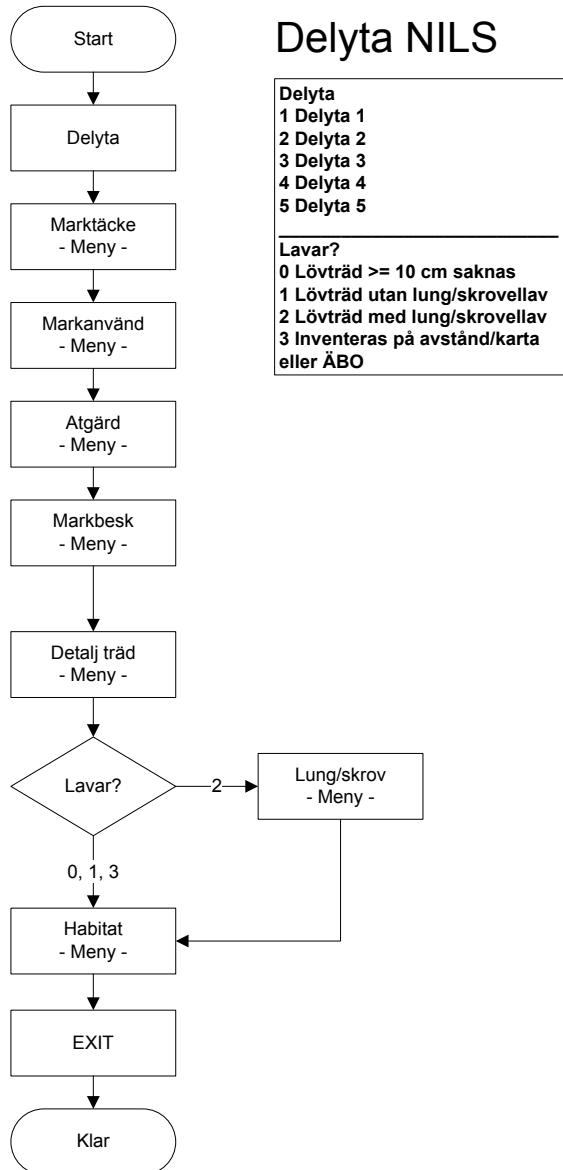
Delyta NILS

Start

Delyta

Marktäcke
- Meny -

Markanvänd
- Meny -

Atgärd
- Meny -

Markbesk
- Meny -

Detalj träd
- Meny -

Lavar?

2

Lung/skrov
- Meny -

0, 1, 3

Habitat
- Meny -

EXIT

Klar

Delyta
1 Delyta 1
2 Delyta 2
3 Delyta 3
4 Delyta 4
5 Delyta 5

Lavar?
0 Lövträd >= 10 cm saknas
1 Lövträd utan lung/skrovellav
2 Lövträd med lung/skrovellav
3 Inventeras på avstånd/karta eller ÄBO